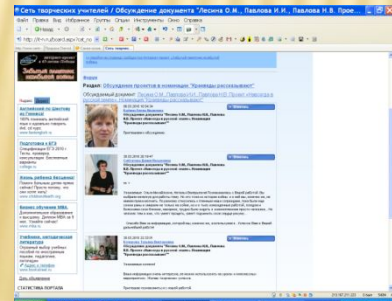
Сеть творческих учителей / Обсуждение документа "Лесина О.М., Павлова И.И., Павлова Н.В. Прое...

Файл Правка Вид Избранное Группы Опции Инструменты Окно Справка

Форум

Раздел: Обсуждение проектов в номинации: "Кроведы расскажите!"

Обсуждаемый документ: Лесина О.М., Павлова И.И., Павлова Н.В. Проект «Никогда в последствии». Номинация «Кроведы расскажите!»

Английский по Skype

Подготовка к ЕГЭ

Жизнь ребенка без шума

Бизнес обучение MBA

Учебная, методическая литература

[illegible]

СТАТИСТИКА ПОРТАЛА